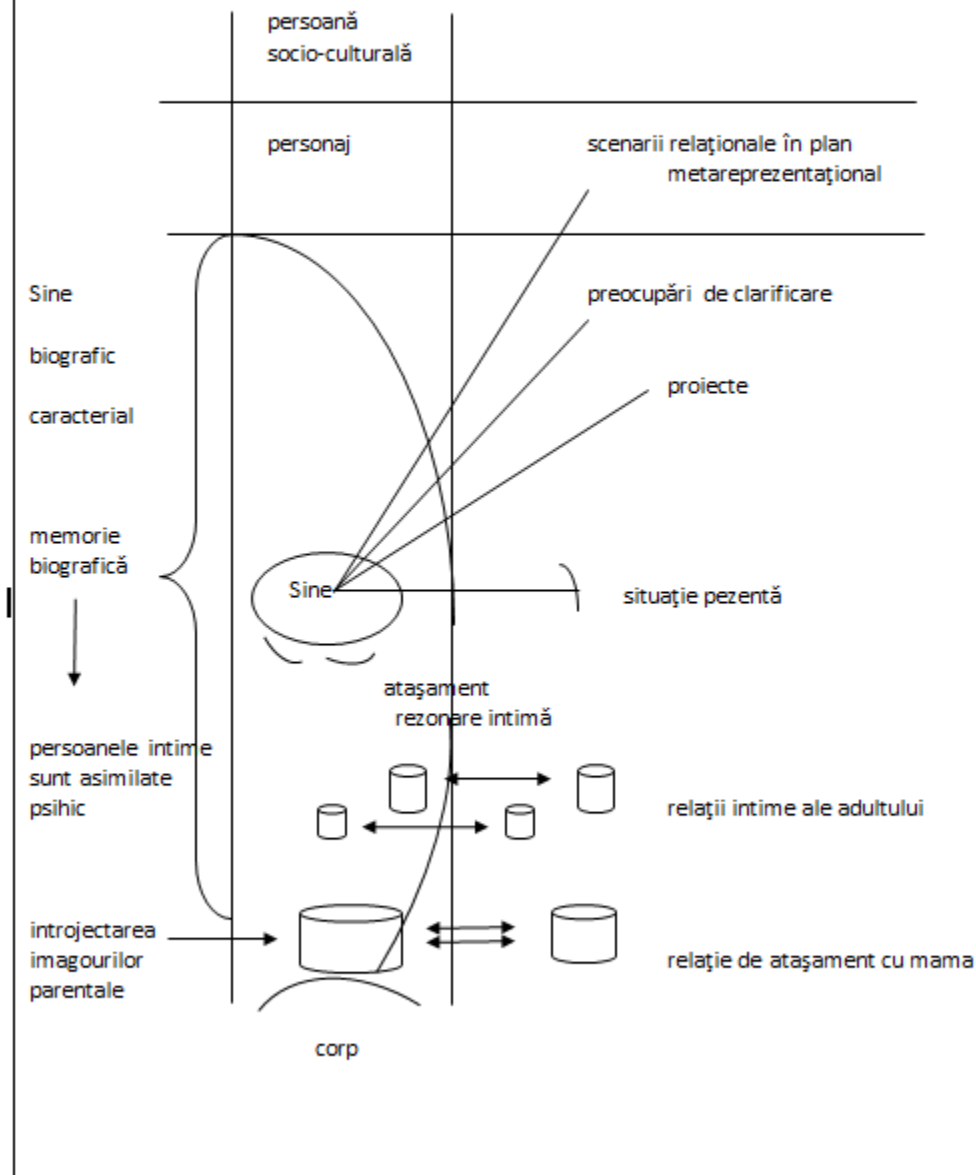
persoană
socio-culturală

personaj

scenarii relaţionale în plan
metareprezentaţional

Sine

biografic

caracterial

preocupări de clarificare

proiecte

memorie
biografică

Sine

situaţie pezentă

ataşament
rezonare intimă

persoanele intime
sunt asimilate
psihic

relaţii intime ale adultului

introjectarea
imagourilor
parentale

relaţie de ataşament cu mama

corp